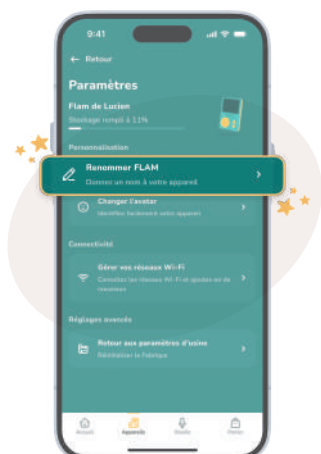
9:41

← Retour

Paramètres

Flam de Lucien

Stockage rempli à 11%

Personnalisation

Renommer FLAM
Donnez un nom à votre appareil

Changer l'avatar
Identifiez facilement votre appareil

Connectivité

Gérer vos réseaux Wi-Fi
Consultez les réseaux Wi-Fi et ajoutez-en de nouveaux

Réglages avancés

Retour aux paramètres d'usine
Réinitialiser la Fabrique

Accueil
Appareils
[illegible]
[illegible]